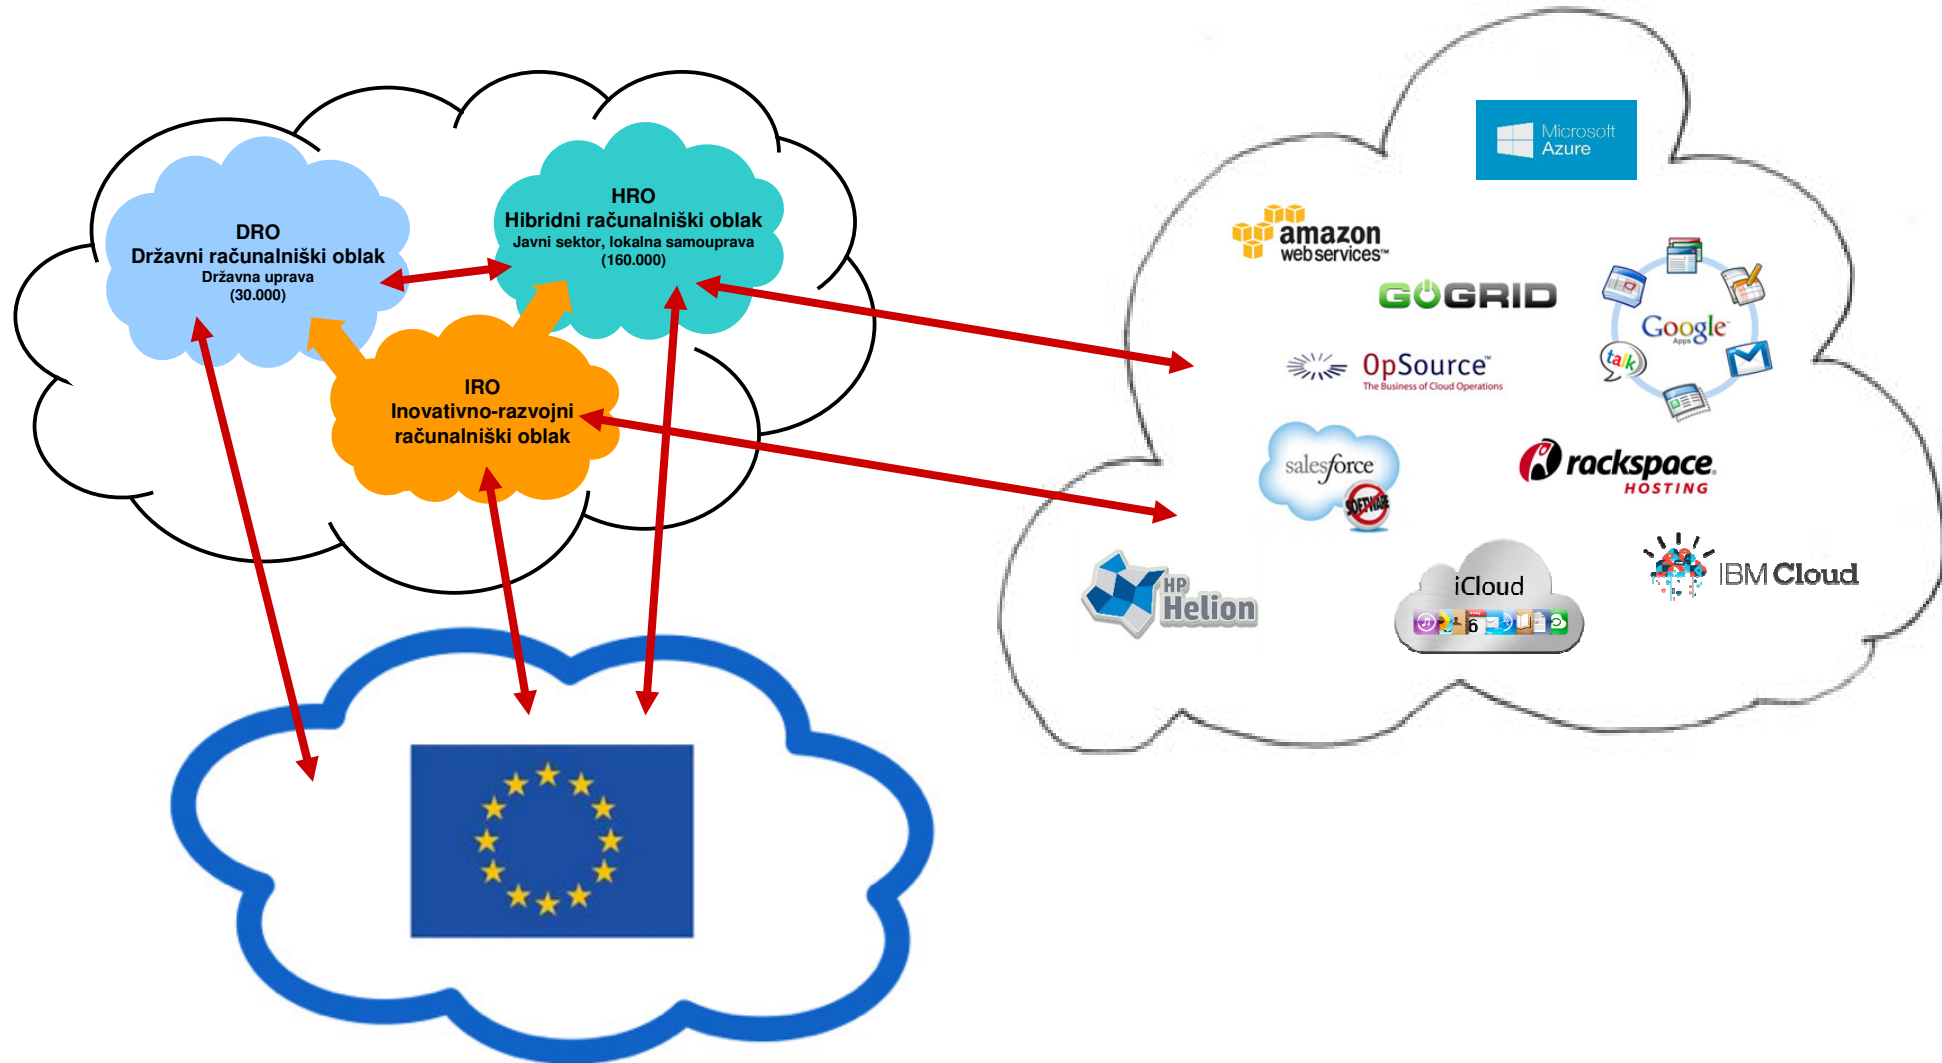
DRO
Državni računalniški oblak
Državna uprava
(30.000)

HRO
Hibridni računalniški oblak
Javni sektor, lokalna samouprava
(160.000)

IRO
Inovativno-razvojni računalniški oblak

Microsoft Azure

amazon web services™

GOGRID

Google Apps

talk

OpSource™
The Business of Cloud Operations

salesforce
SOFTWARE

rackspace
HOSTING

HP Helion

iCloud

IBM Cloud